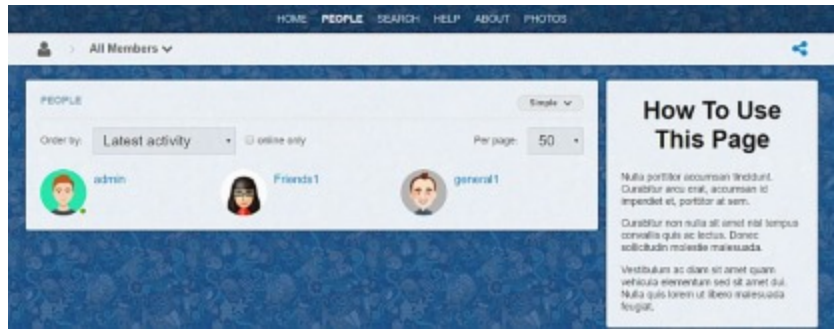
HOME PEOPLE SEARCH HELP ABOUT PHOTOS

All Members

PEOPLE

Simple

Order by: Latest activity

online only

Per page: 50

admin

Friends1

general1

How To Use This Page

Nulla porttitor accumsan tincidunt. Curabitur arcu erat, accumsan id imperdiet et, porttitor at sem.

Curabitur non nulla sit amet nisl tempus convallis quis ac lectus. Donec sollicitudin molestie malesuada.

Vestibulum ac diam sit amet quam vehicula elementum sed sit amet dui. Nulla quis lorem ut libero malesuada feugiat.